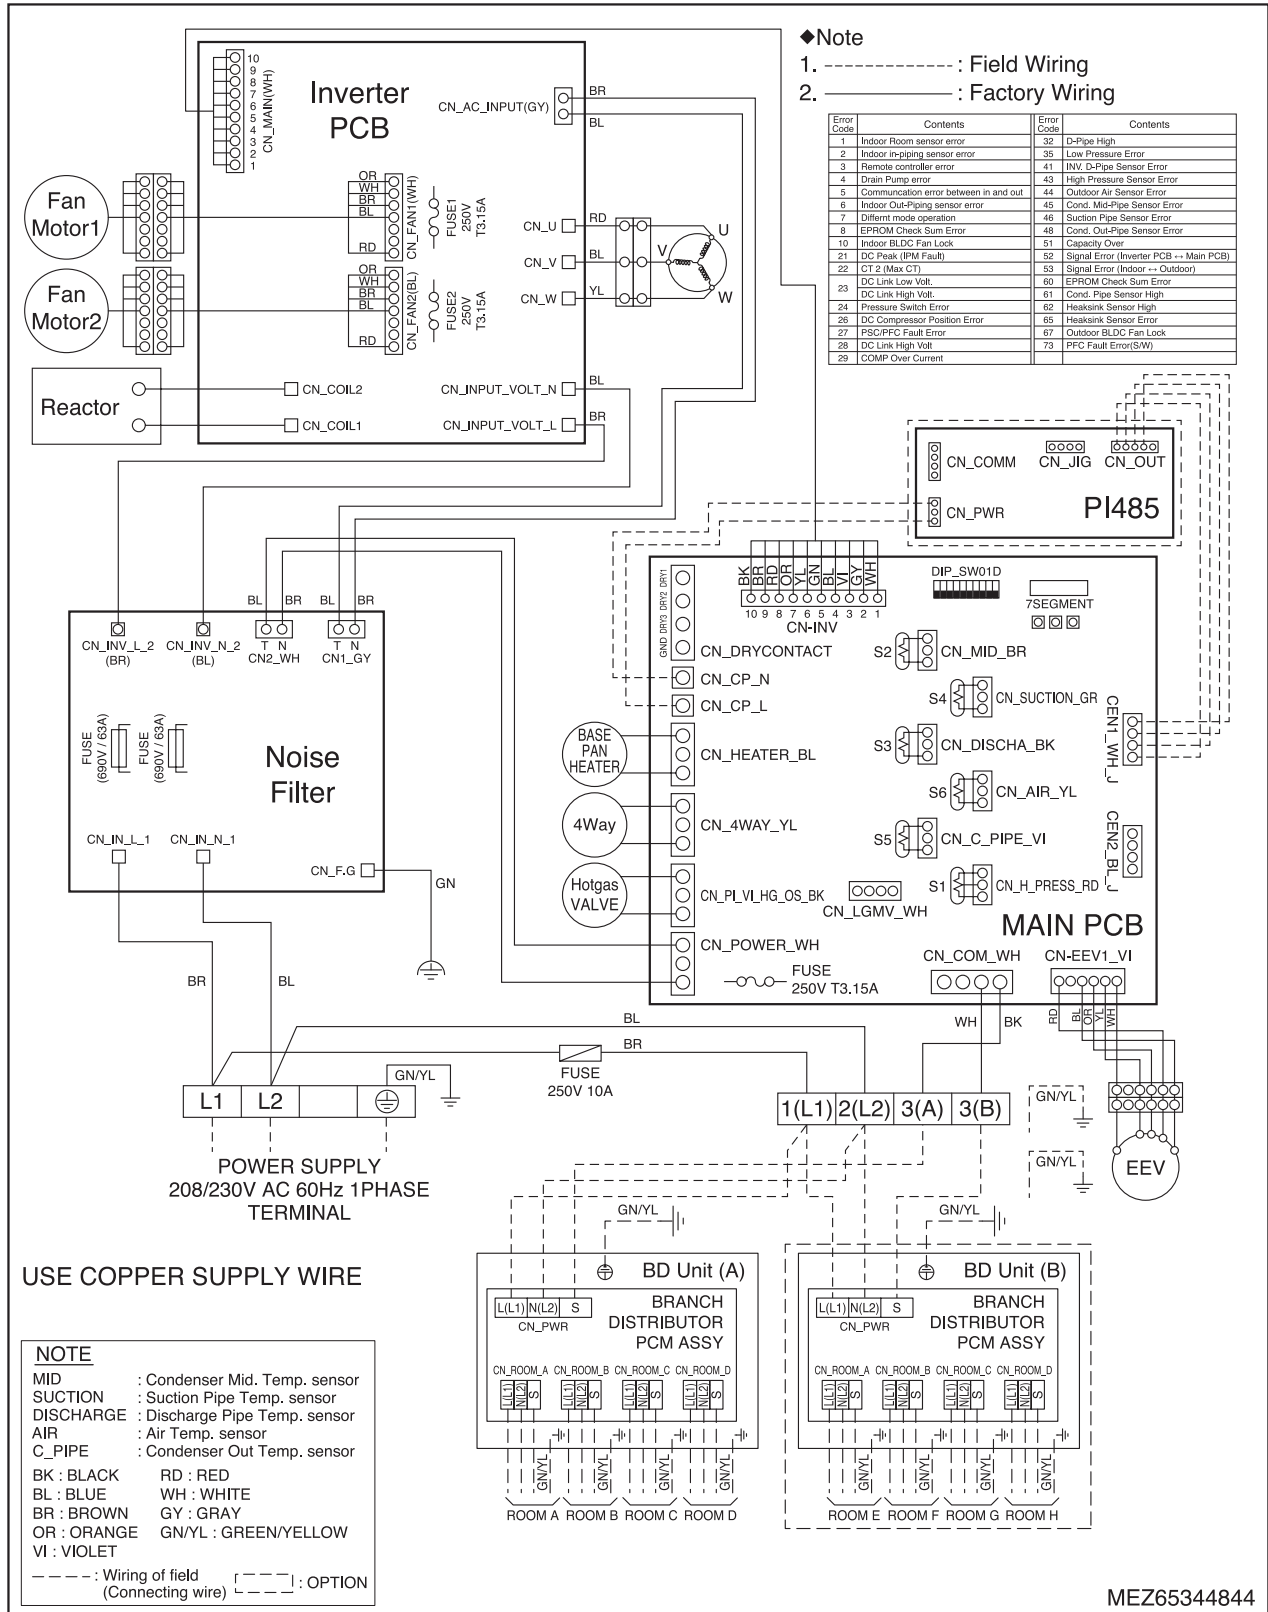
◆Note
1. ------------- : Field Wiring
2. ————— : Factory Wiring

| Error Code | Contents | Error Code | Contents |
|---|---|---|---|
| 1 | Indoor Room sensor error | 32 | D-Pipe High |
| 2 | Indoor in-piping sensor error | 35 | Low Pressure Error |
| 3 | Remote controller error | 41 | INV. D-Pipe Sensor Error |
| 4 | Drain Pump error | 43 | High Pressure Sensor Error |
| 5 | Communcation error between in and out | 44 | Outdoor Air Sensor Error |
| 6 | Indoor Out-Piping sensor error | 45 | Cond. Mid-Pipe Sensor Error |
| 7 | Differnt mode operation | 46 | Suction Pipe Sensor Error |
| 8 | EPROM Check Sum Error | 48 | Cond. Out-Pipe Sensor Error |
| 10 | Indoor BLDC Fan Lock | 51 | Capacity Over |
| 21 | DC Peak (IPM Fault) | 52 | Signal Error (Inverter PCB ↔ Main PCB) |
| 22 | CT 2 (Max CT) | 53 | Signal Error (Indoor ↔ Outdoor) |
| 23 | DC Link Low Volt. | 60 | EPROM Check Sum Error |
| | DC Link High Volt. | 61 | Cond. Pipe Sensor High |
| 24 | Pressure Switch Error | 62 | Heaksink Sensor High |
| 26 | DC Compressor Position Error | 65 | Heaksink Sensor Error |
| 27 | PSC/PFC Fault Error | 67 | Outdoor BLDC Fan Lock |
| 28 | DC Link High Volt | 73 | PFC Fault Error(S/W) |
| 29 | COMP Over Current | | |

Inverter PCB
10 9 8 7 6 5 4 3 2 1 CN_MAIN(WH)
CN_AC_INPUT(GY) BR BL
Fan Motor1
Fan Motor2
OR WH BR BL RD CN_FAN1(WH) FUSE1 250V T3.15A
OR WH BR BL RD CN_FAN2(BL) FUSE2 250V T3.15A
CN_U RD CN_V BL CN_W YL U V W
Reactor
CN_COIL2 CN_COIL1
CN_INPUT_VOLT_N BL
CN_INPUT_VOLT_L BR

CN_COMM CN_JIG CN_OUT
CN_PWR PI485

BK BR RD OR YL GN BL VI GY WH
10 9 8 7 6 5 4 3 2 1
CN-INV
DIP_SW01D
7SEGMENT
GND DRY3 DRY2 DRY1
CN_DRYCONTACT
CN_CP_N
CN_CP_L
S2 CN_MID_BR
S4 CN_SUCTION_GR
S3 CN_DISCHA_BK
S6 CN_AIR_YL
S5 CN_C_PIPE_VI
S1 CN_H_PRESS_RD
CEN1_WH_J
CEN2_BL_J
BASE PAN HEATER CN_HEATER_BL
4Way CN_4WAY_YL
Hotgas VALVE CN_PI_VI_HG_OS_BK
CN_LGMV_WH
MAIN PCB
CN_POWER_WH
FUSE 250V T3.15A
CN_COM_WH
CN-EEV1_VI
WH BK
RD BL OR YL WH

BL BR BL BR
CN_INV_L_2 (BR) CN_INV_N_2 (BL) T N CN2_WH T N CN1_GY
FUSE (690V / 63A) FUSE (690V / 63A)
Noise Filter
CN_IN_L_1 CN_IN_N_1
CN_F.G GN
BR BL
BL
BR
FUSE 250V 10A
GN/YL
L1 L2
POWER SUPPLY
208/230V AC 60Hz 1PHASE
TERMINAL
1(L1) 2(L2) 3(A) 3(B)
GN/YL
GN/YL
EEV

USE COPPER SUPPLY WIRE

GN/YL
BD Unit (A)
L(L1) N(L2) S
CN_PWR
BRANCH DISTRIBUTOR PCM ASSY
CN_ROOM_A CN_ROOM_B CN_ROOM_C CN_ROOM_D
L(L1) N(L2) S
GN/YL GN/YL GN/YL GN/YL
ROOM A ROOM B ROOM C ROOM D

GN/YL
BD Unit (B)
L(L1) N(L2) S
CN_PWR
BRANCH DISTRIBUTOR PCM ASSY
CN_ROOM_A CN_ROOM_B CN_ROOM_C CN_ROOM_D
L(L1) N(L2) S
GN/YL GN/YL GN/YL GN/YL
ROOM E ROOM F ROOM G ROOM H

NOTE
MID : Condenser Mid. Temp. sensor
SUCTION : Suction Pipe Temp. sensor
DISCHARGE : Discharge Pipe Temp. sensor
AIR : Air Temp. sensor
C_PIPE : Condenser Out Temp. sensor
BK : BLACK RD : RED
BL : BLUE WH : WHITE
BR : BROWN GY : GRAY
OR : ORANGE GN/YL : GREEN/YELLOW
VI : VIOLET
– – – – : Wiring of field (Connecting wire) : OPTION

MEZ65344844